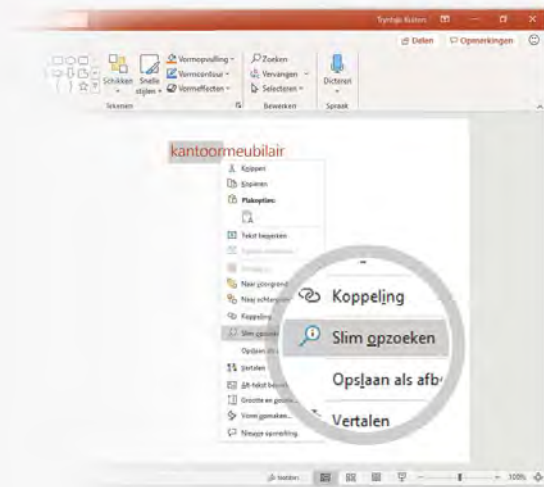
Tyntje Kuiten

Delen Opmerkingen

Schikken Snelle stijlen Vormopvulling Vormcontour Vormeffecten

Tekenen

Zoeken Vervangen Selecteren

Bewerken

Dicteren

Spraak

kantoormeubilair

Knippen

Kopiëren

Plakopties:

Tekst bewerken

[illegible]

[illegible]

Naar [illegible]

Naar achtergrond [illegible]

Koppeling

Slim opzoeken

Opslaan als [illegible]

Vertalen

Alt-tekst bewerken

Grootte en positie

Vorm opmaken...

Nieuwe opmerking

Koppeling

Slim opzoeken

Opslaan als afb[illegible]

Vertalen

Notities

100%